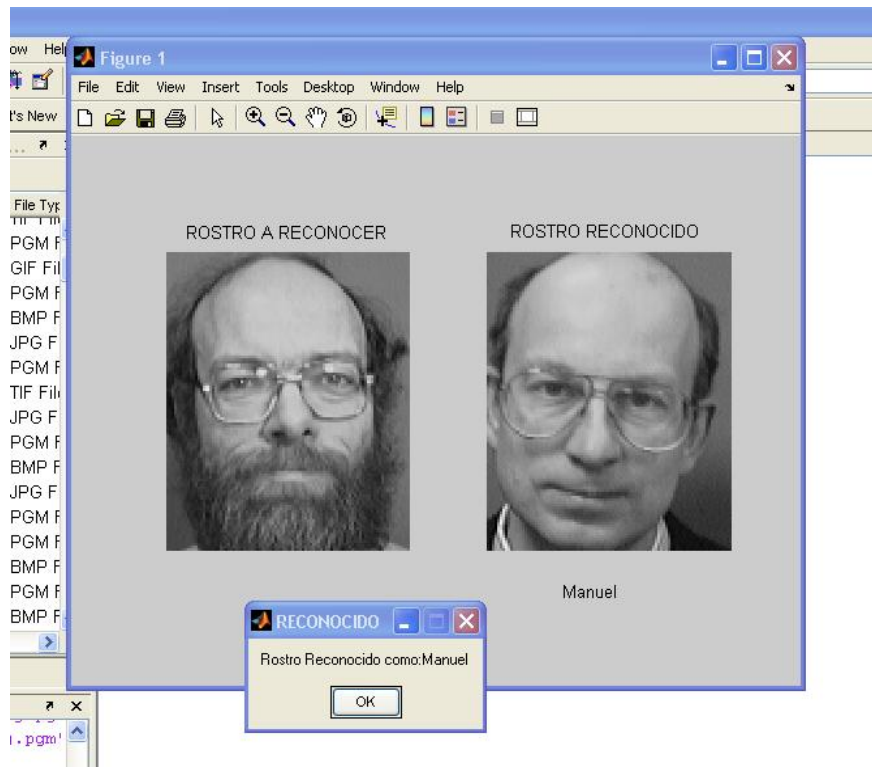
ow Hel

t's New

File Typ
PGM F
GIF Fil
PGM F
BMP F
JPG F
PGM F
TIF Fil
JPG F
PGM F
BMP F
JPG F
PGM F
PGM F
BMP F
PGM F
BMP F

1.pgm'

Figure 1

File Edit View Insert Tools Desktop Window Help

ROSTRO A RECONOCER

ROSTRO RECONOCIDO

Manuel

RECONOCIDO

Rostro Reconocido como:Manuel

OK